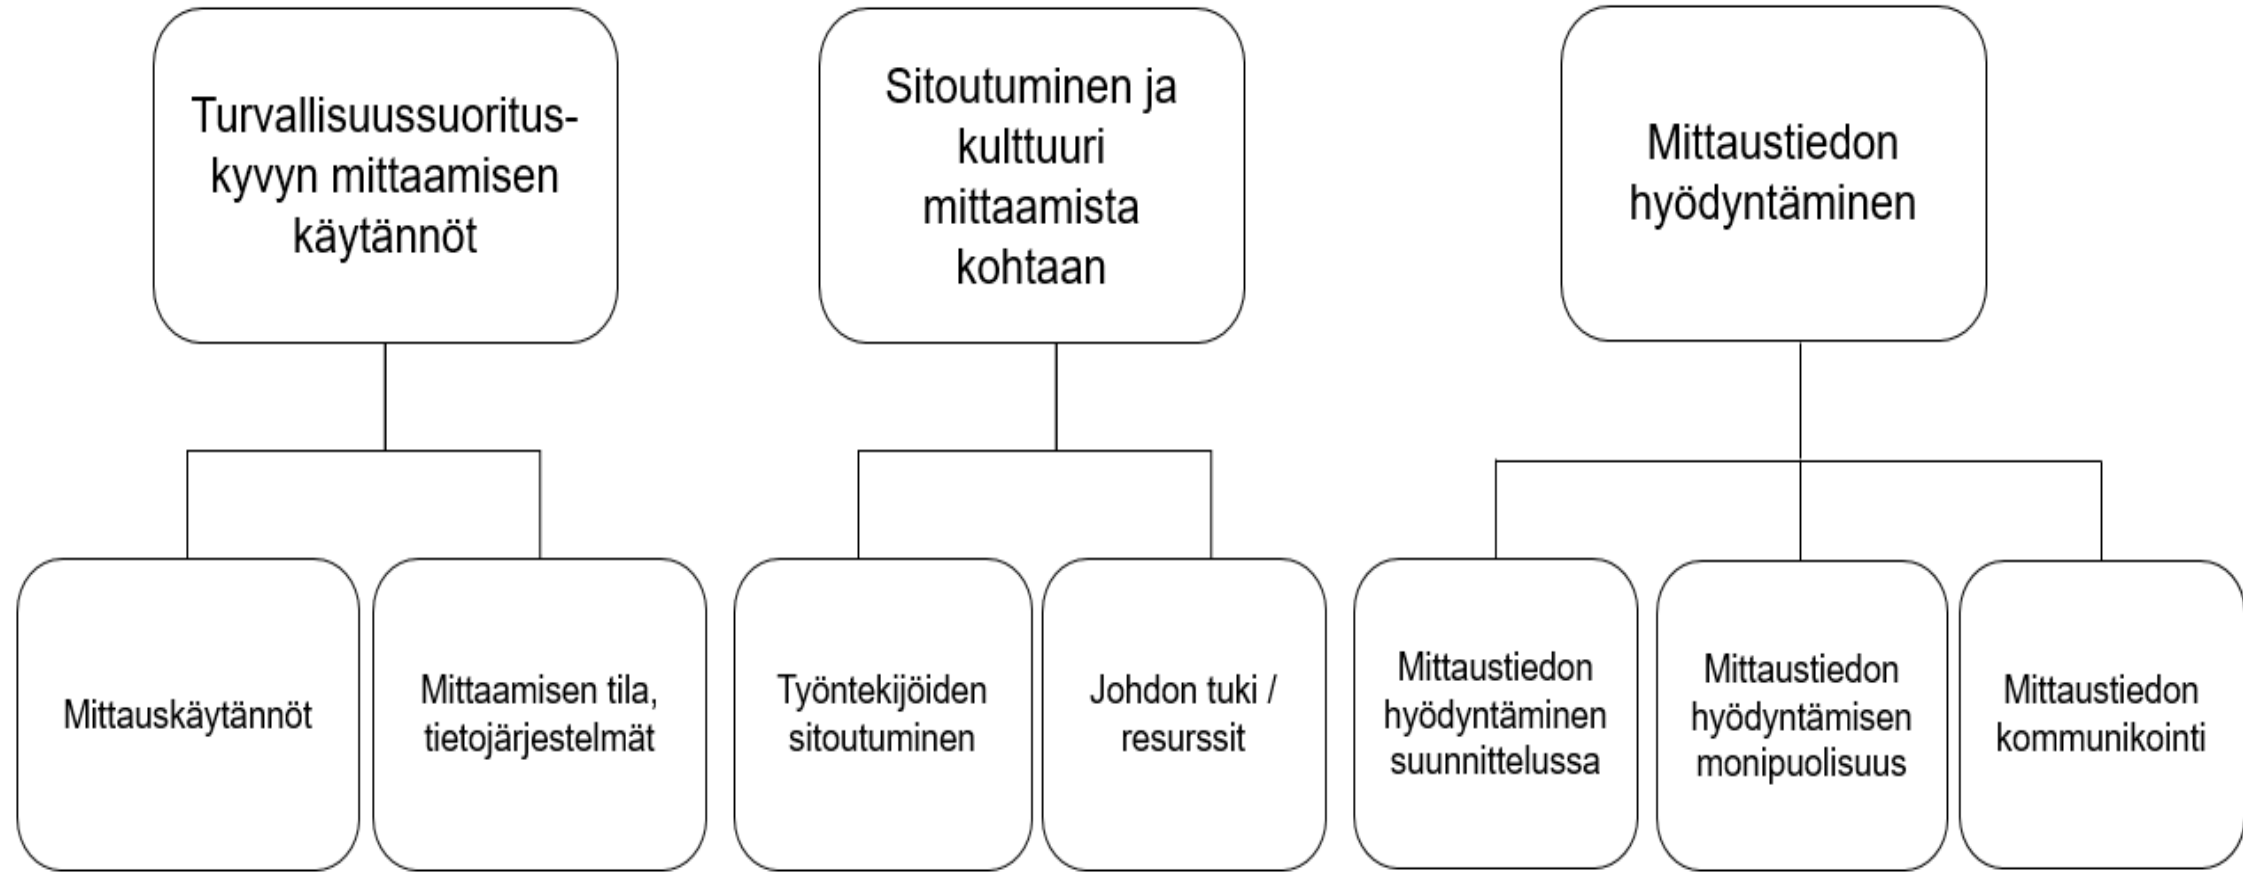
Turvallisuussuorituskyvyn mittaamisen käytännöt

Mittauskäytännöt

Mittaamisen tila, tietojärjestelmät

Sitoutuminen ja kulttuuri mittaamista kohtaan

Työntekijöiden sitoutuminen

Johdon tuki / resurssit

Mittaustiedon hyödyntäminen

Mittaustiedon hyödyntäminen suunnittelussa

Mittaustiedon hyödyntämisen monipuolisuus

Mittaustiedon kommunikointi